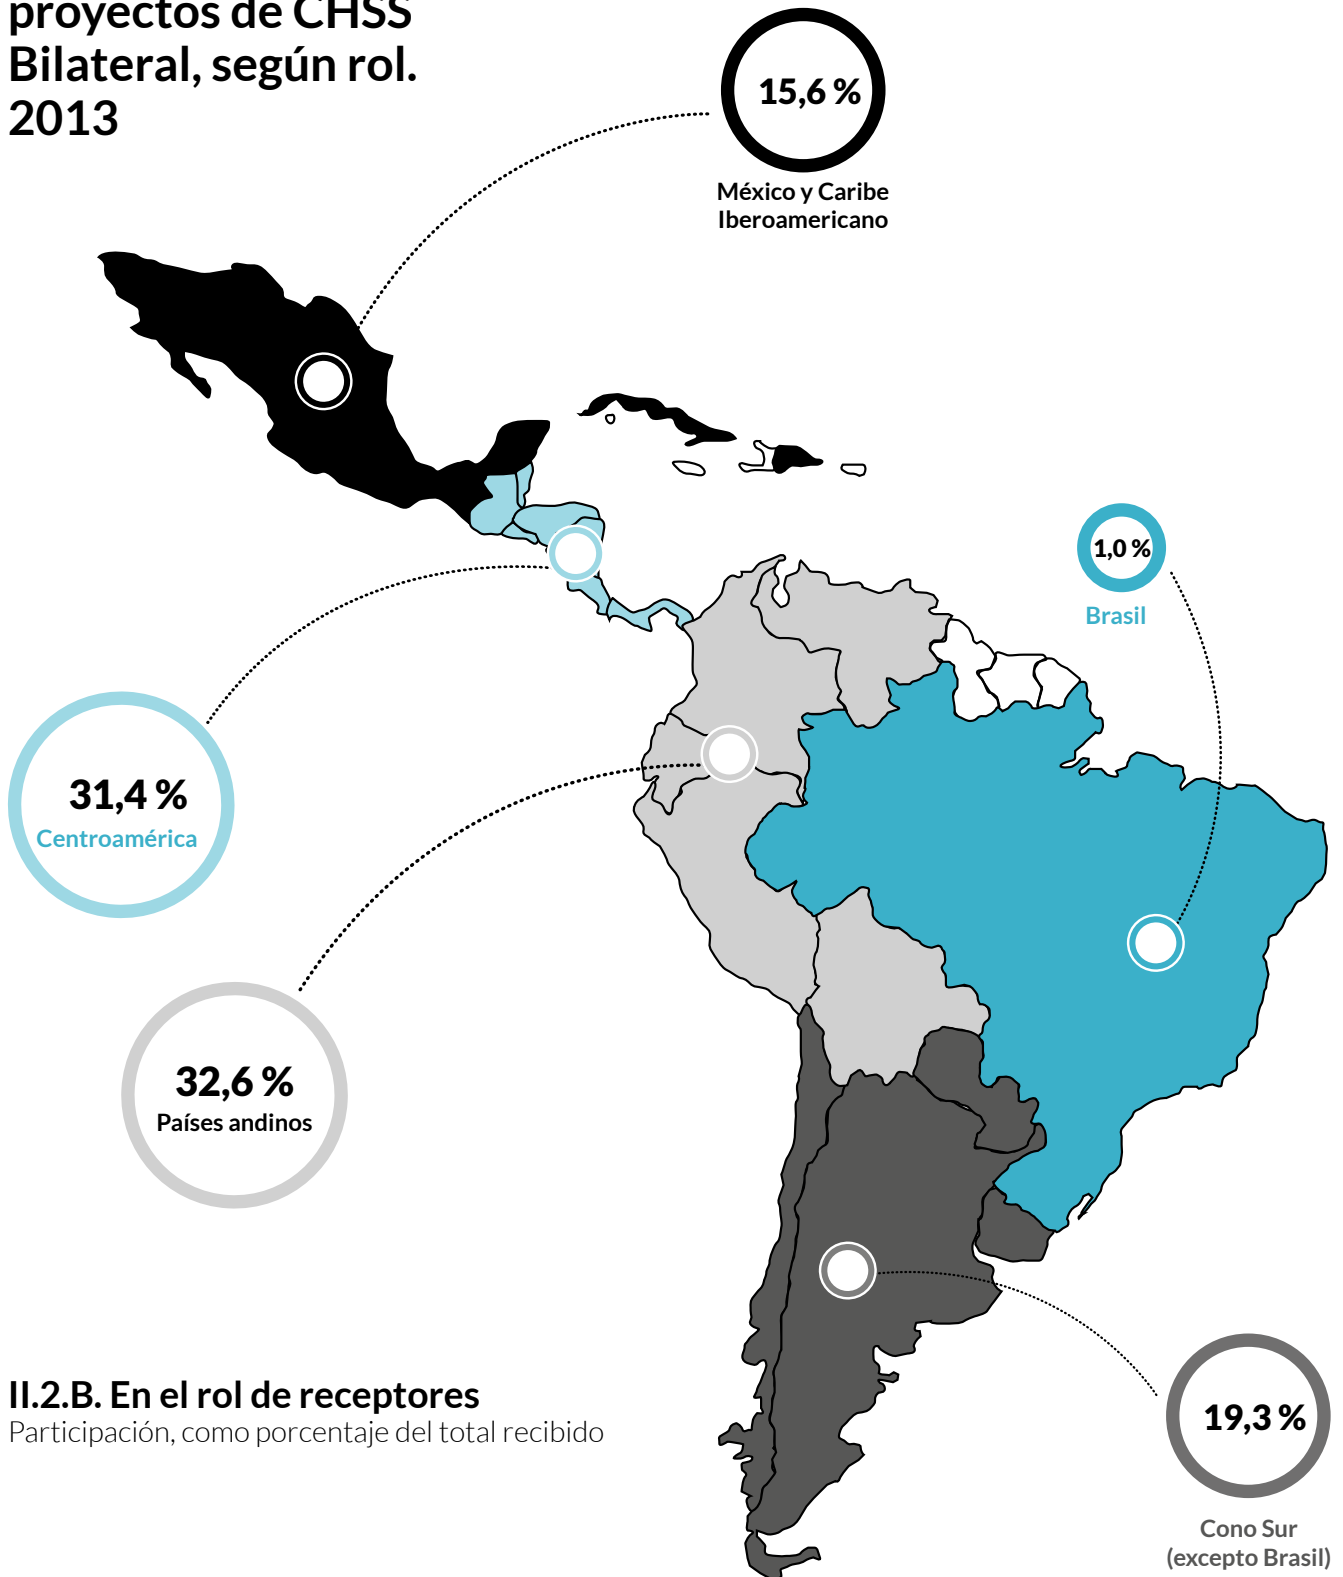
proyectos de CHSS Bilateral, según rol. 2013

15,6 %
México y Caribe Iberoamericano

1,0 %
Brasil

31,4 %
Centroamérica

32,6 %
Países andinos

II.2.B. En el rol de receptores
Participación, como porcentaje del total recibido

19,3 %
Cono Sur (excepto Brasil)